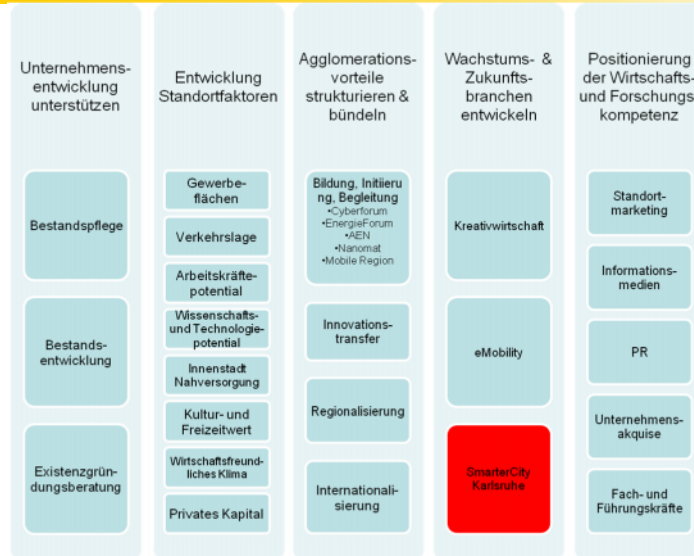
Unternehmensentwicklung unterstützen

Bestandspflege

Bestandsentwicklung

Existenzgründungsberatung

Entwicklung Standortfaktoren

Gewerbeflächen

Verkehrslage

Arbeitskräftepotential

Wissenschafts- und Technologiepotential

Innenstadt Nahversorgung

Kultur- und Freizeitwert

Wirtschaftsfreundliches Klima

Privates Kapital

Agglomerationsvorteile strukturieren & bündeln

Bildung, Initiierung, Begleitung
•Cyberforum
•EnergieForum
•AEN
•Nanomat
•Mobile Region

Innovationstransfer

Regionalisierung

Internationalisierung

Wachstums- & Zukunftsbranchen entwickeln

Kreativwirtschaft

eMobility

SmarterCity Karlsruhe

Positionierung der Wirtschafts- und Forschungskompetenz

Standortmarketing

Informationsmedien

PR

Unternehmensakquise

Fach- und Führungskräfte